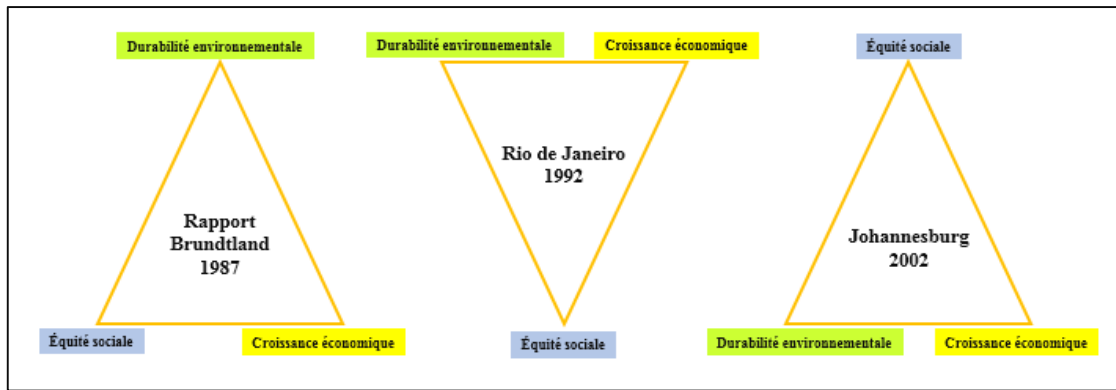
Durabilité environnementale

Rapport Brundtland 1987

Équité sociale

Croissance économique

Durabilité environnementale

Croissance économique

Rio de Janeiro 1992

Équité sociale

Équité sociale

Johannesburg 2002

Durabilité environnementale

Croissance économique